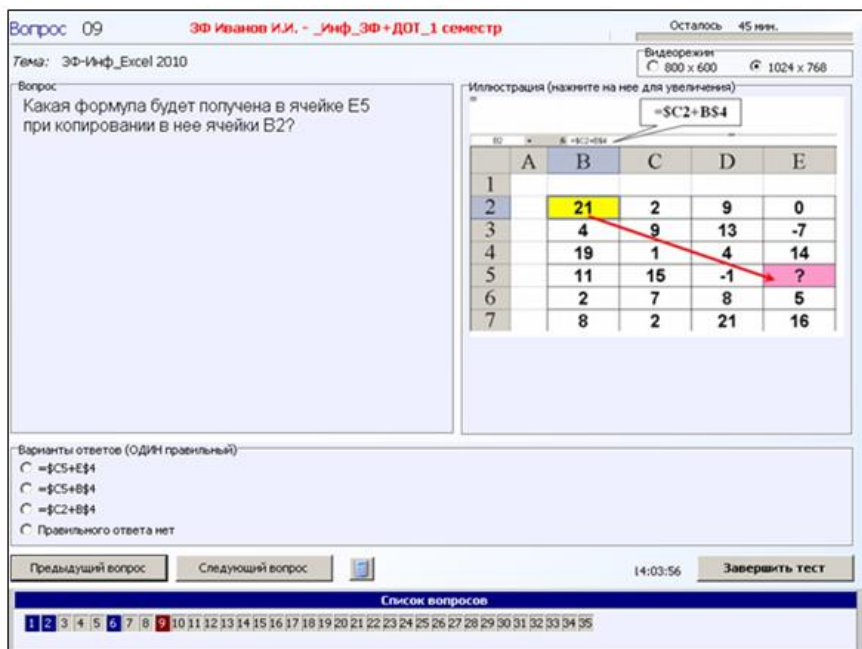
Вопрос 09

ЗФ Иванов И.И. - _Инф_ЗФ+ДОТ_1 семестр

Осталось 45 мин.

Тема: ЗФ-Инф_Excel 2010

Видеорежим
800 x 600
1024 x 768

Вопрос
Какая формула будет получена в ячейке E5 при копировании в нее ячейки B2?

Иллюстрация (нажмите на нее для увеличения)

=$C2+B$4

B2 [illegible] =$C2+B$4

| | A | B | C | D | E |
|---|---|---|---|---|---|
| 1 | | | | | |
| 2 | | 21 | 2 | 9 | 0 |
| 3 | | 4 | 9 | 13 | -7 |
| 4 | | 19 | 1 | 4 | 14 |
| 5 | | 11 | 15 | -1 | ? |
| 6 | | 2 | 7 | 8 | 5 |
| 7 | | 8 | 2 | 21 | 16 |

Варианты ответов (ОДИН правильный)
=$C5+E$4
=$C5+B$4
=$C2+B$4
Правильного ответа нет

Предыдущий вопрос
Следующий вопрос
14:03:56
Завершить тест

Список вопросов
1 2 3 4 5 6 7 8 9 10 11 12 13 14 15 16 17 18 19 20 21 22 23 24 25 26 27 28 29 30 31 32 33 34 35